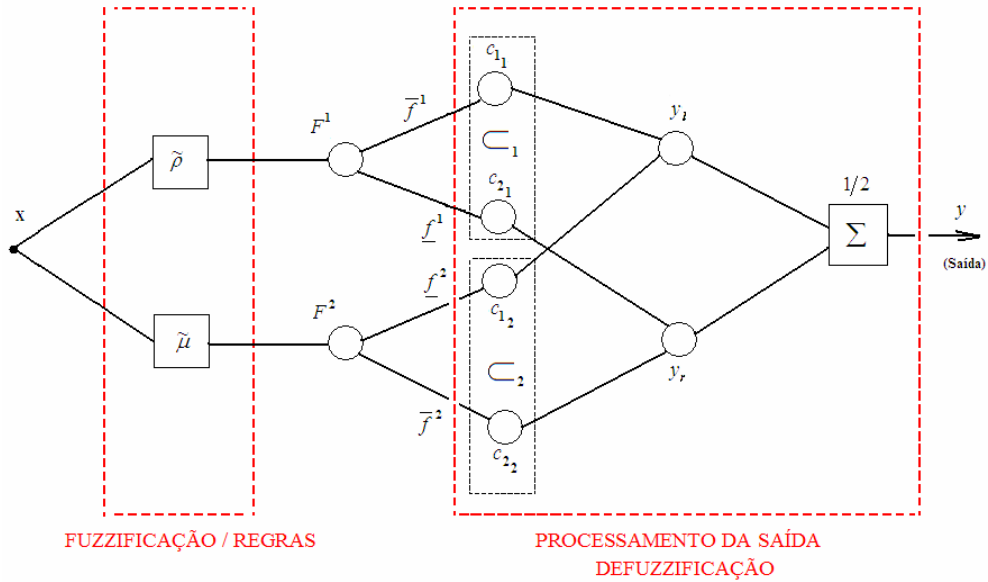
x

$\tilde{\rho}$

$\tilde{\mu}$

$F^1$

$F^2$

$\overline{f}^1$

$\underline{f}^1$

$\underline{f}^2$

$\overline{f}^2$

$c_{1_1}$

$\subset_1$

$c_{2_1}$

$c_{1_2}$

$\subset_2$

$c_{2_2}$

$y_l$

$y_r$

1/2

$\Sigma$

$y$

(Saída)

FUZZIFICAÇÃO / REGRAS

PROCESSAMENTO DA SAÍDA
DEFUZZIFICAÇÃO